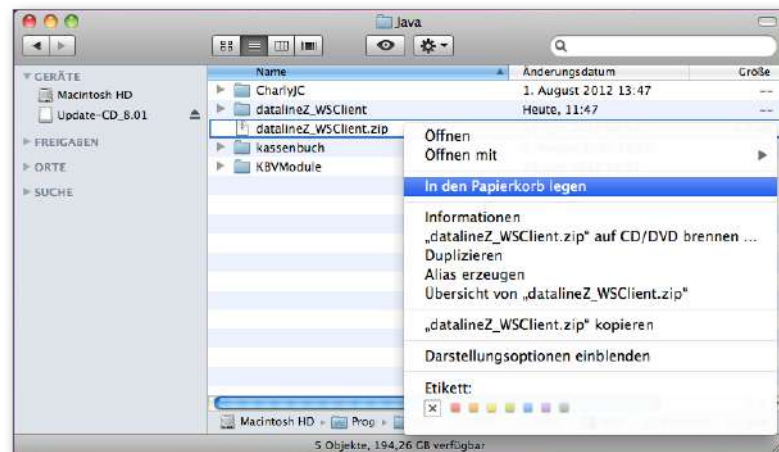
Java

GERÄTE
Macintosh HD
Update-CD_8.01
FREIGABEN
ORTE
SUCHE

| Name | Änderungsdatum | Größe |
|---|---|---|
| CharlyJC | 1. August 2012 13:47 | -- |
| datalineZ_WSClient | Heute, 11:47 | -- |
| datalineZ_WSClient.zip | | |
| kassenbuch | | |
| KBVModule | | |

Öffnen
Öffnen mit
In den Papierkorb legen
Informationen
„datalineZ_WSClient.zip" auf CD/DVD brennen ...
Duplizieren
Alias erzeugen
Übersicht von „datalineZ_WSClient.zip"
„datalineZ_WSClient.zip" kopieren
Darstellungsoptionen einblenden
Etikett:

Macintosh HD ▸ Prog ▸

5 Objekte, 194,26 GB verfügbar